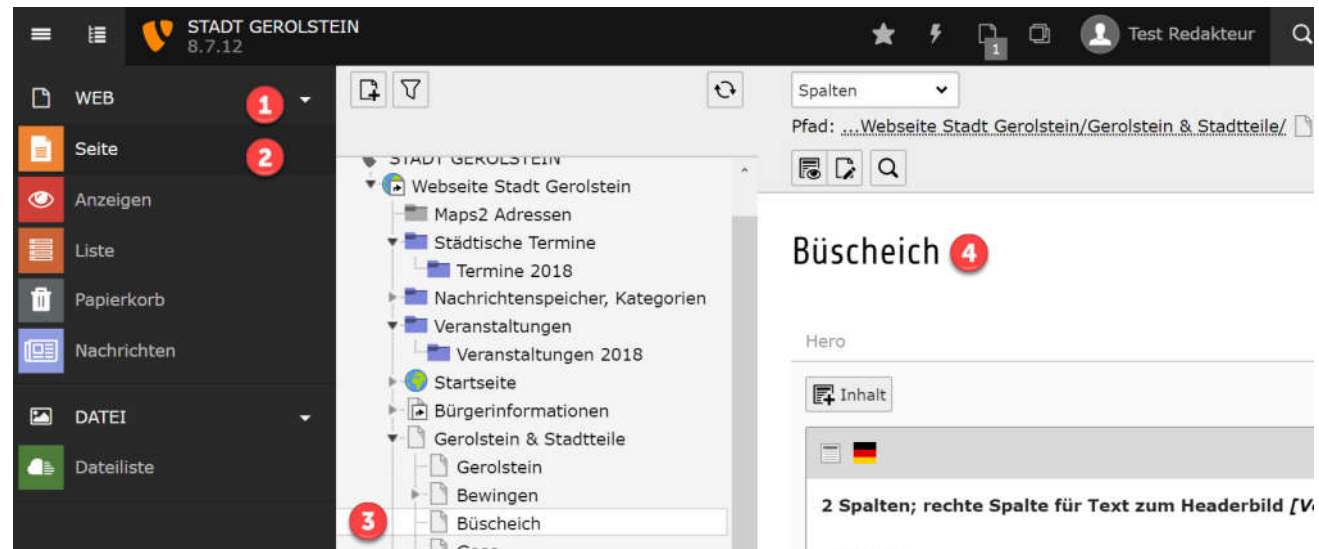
STADT GEROLSTEIN
8.7.12

1

Test Redakteur

WEB 1
Seite 2
Anzeigen
Liste
Papierkorb
Nachrichten
DATEI
Dateiliste

STADT GEROLSTEIN
Webseite Stadt Gerolstein
Maps2 Adressen
Städtische Termine
Termine 2018
Nachrichtenspeicher, Kategorien
Veranstaltungen
Veranstaltungen 2018
Startseite
Bürgerinformationen
Gerolstein & Stadtteile
Gerolstein
Bewingen
3 Büscheich
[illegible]

Spalten
Pfad: ...Webseite Stadt Gerolstein/Gerolstein & Stadtteile/

Büscheich 4

Hero

Inhalt

2 Spalten; rechte Spalte für Text zum Headerbild [V